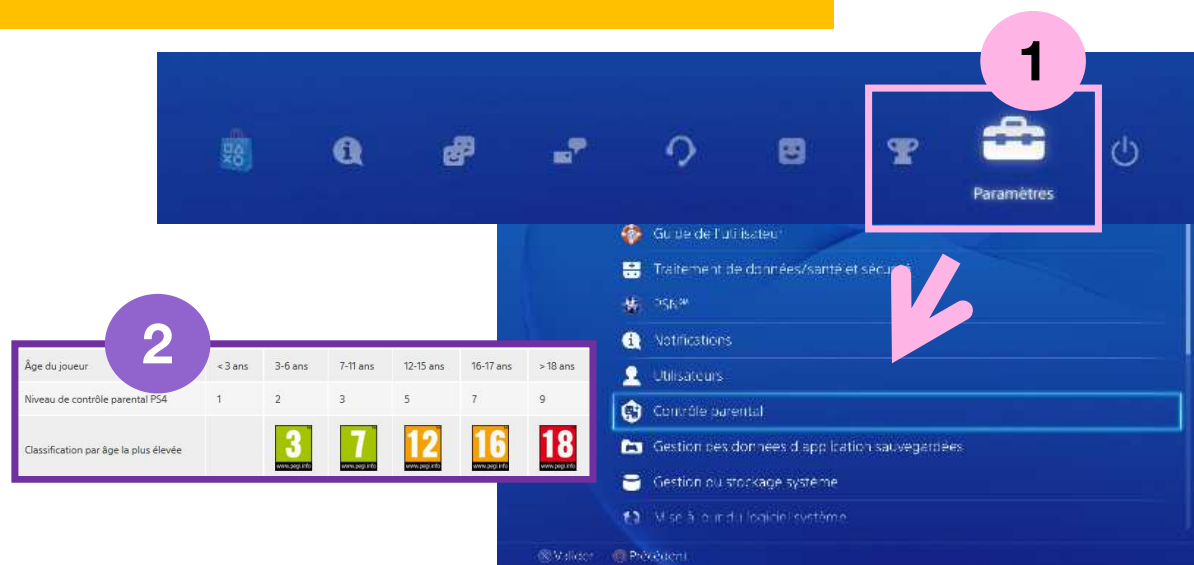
1

Paramètres

Guide de l'utilisateur
Traitement de données/santé et sécurité
PSN℠
Notifications
Utilisateurs
Contrôle parental
Gestion des données d'application sauvegardées
Gestion du stockage système
Mise à jour du logiciel système

Valider Précédent

2

| Âge du joueur | < 3 ans | 3-6 ans | 7-11 ans | 12-15 ans | 16-17 ans | > 18 ans |
|---|---|---|---|---|---|---|
| Niveau de contrôle parental PS4 | 1 | 2 | 3 | 5 | 7 | 9 |
| Classification par âge la plus élevée | | 3 www.pegi.info | 7 www.pegi.info | 12 www.pegi.info | 16 www.pegi.info | 18 www.pegi.info |